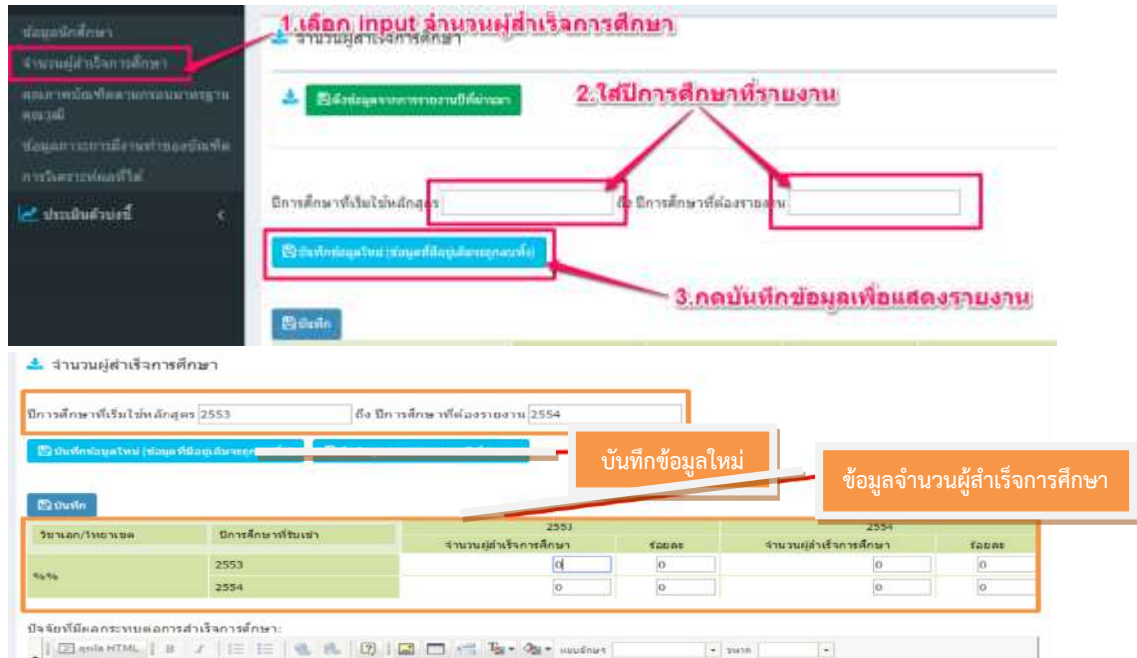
ข้อมูลนักศึกษา
จำนวนผู้สำเร็จการศึกษา
คุณภาพบัณฑิตตามกรอบมาตรฐานคุณวุฒิ
ข้อมูลการการมีงานทำของบัณฑิต
การวิเคราะห์ผลที่ได้
ประเมินตัวบ่งชี้

1.เลือก input จำนวนผู้สำเร็จการศึกษา
จำนวนผู้สำเร็จการศึกษา

ดึงข้อมูลจากการรายงานปีที่ผ่านมา

2.ใส่ปีการศึกษาที่รายงาน

ปีการศึกษาที่เริ่มใช้หลักสูตร ถึง ปีการศึกษาที่ต้องรายงาน

บันทึกข้อมูลใหม่ (ข้อมูลที่มีอยู่เดิมจะถูกลบทิ้ง)

3.กดบันทึกข้อมูลเพื่อแสดงรายงาน

บันทึก

จำนวนผู้สำเร็จการศึกษา

ปีการศึกษาที่เริ่มใช้หลักสูตร 2553 ถึง ปีการศึกษาที่ต้องรายงาน 2554

บันทึกข้อมูลใหม่ (ข้อมูลที่มีอยู่เดิมจะถูก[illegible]

บันทึกข้อมูลใหม่

ข้อมูลจำนวนผู้สำเร็จการศึกษา

บันทึก

| วิชาเอก/วิทยาเขต | ปีการศึกษาที่รับเข้า | 2553 จำนวนผู้สำเร็จการศึกษา | 2553 ร้อยละ | 2554 จำนวนผู้สำเร็จการศึกษา | 2554 ร้อยละ |
|---|---|---|---|---|---|
| %% | 2553 | 0 | 0 | 0 | 0 |
| | 2554 | 0 | 0 | 0 | 0 |

ปัจจัยที่มีผลกระทบต่อการสำเร็จการศึกษา:

ดูแบบ HTML B I แบบอักษร ขนาด